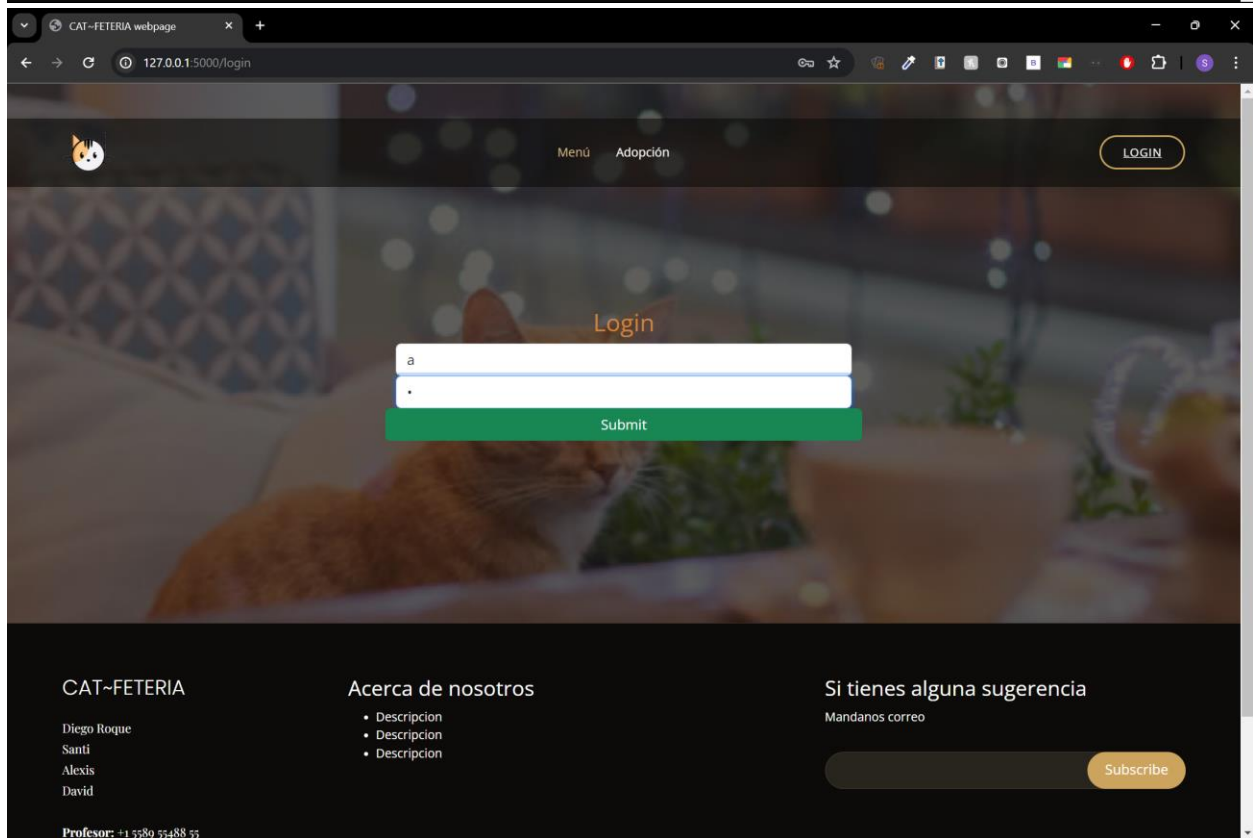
CAT~FETERIA webpage

127.0.0.1:5000/login

Menú Adopción

LOGIN

Login

a

•

Submit

CAT~FETERIA

Diego Roque
Santi
Alexis
David

Profesor: +1 5589 55488 55

Acerca de nosotros

- Descripcion
- Descripcion
- Descripcion

Si tienes alguna sugerencia

Mandanos correo

Subscribe